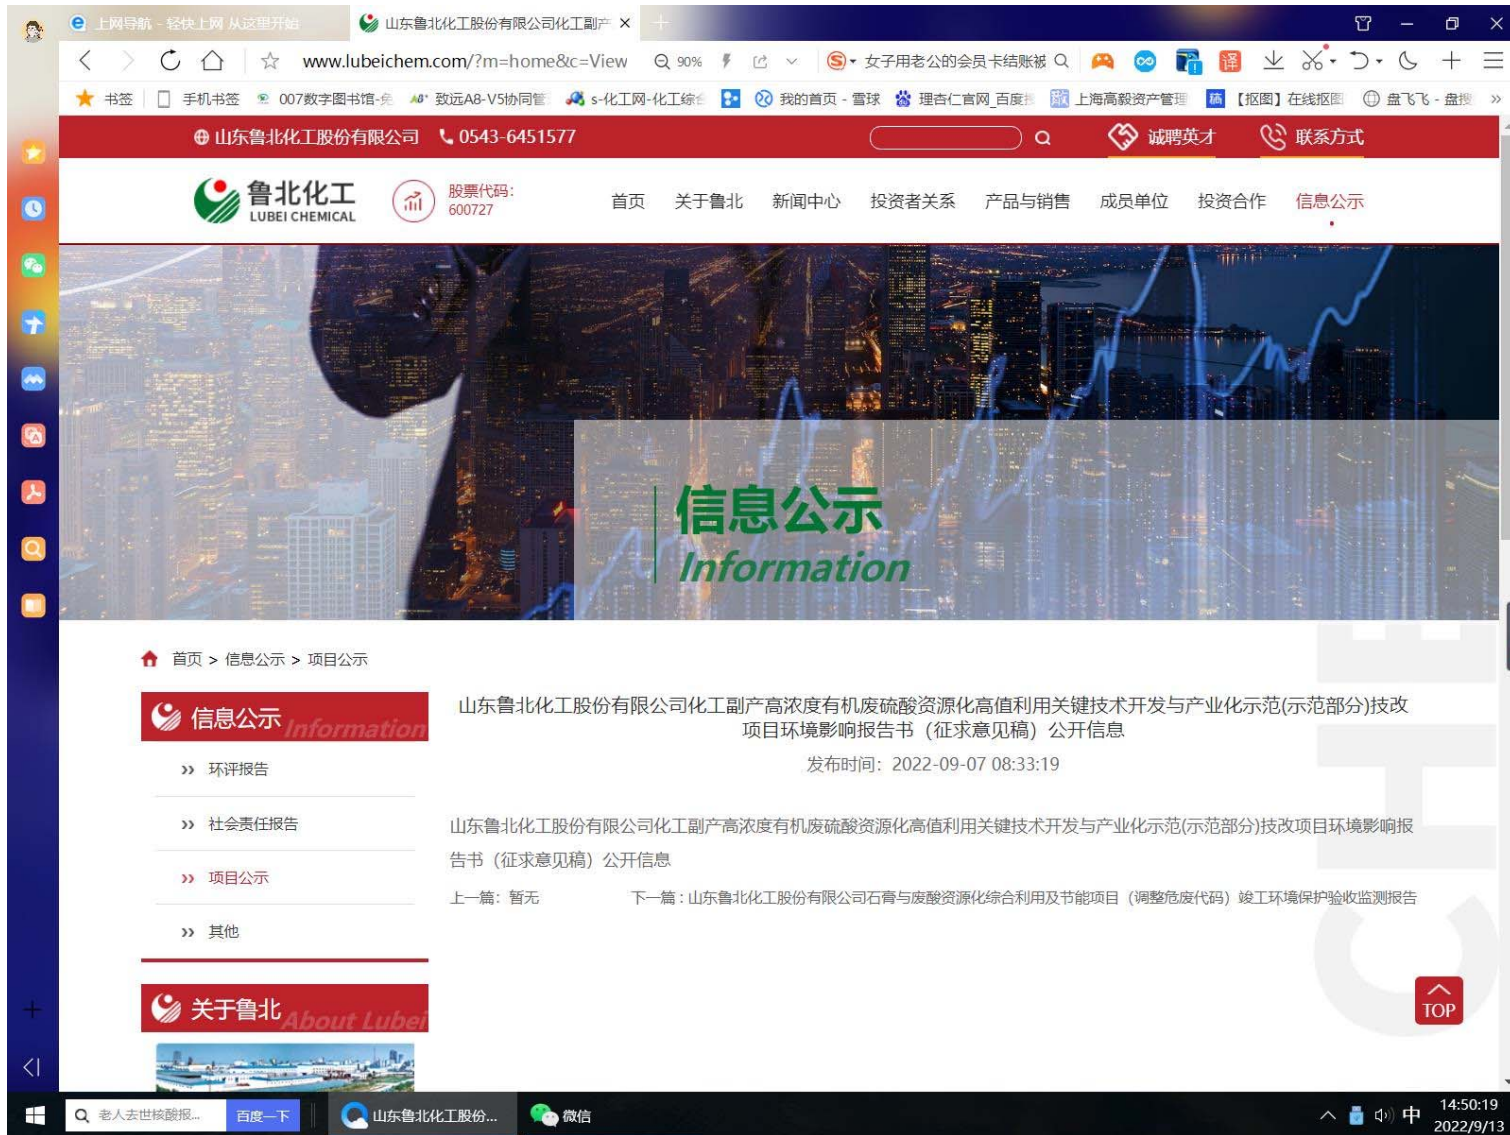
上网导航 - 轻快上网 从这里开始
山东鲁北化工股份有限公司化工副产

www.lubeichem.com/?m=home&c=View
90%
女子用老公的会员卡结账被

书签
手机书签
007数字图书馆-免
致远A8-V5协同管
s-化工网-化工综
我的首页 - 雪球
理杏仁官网_百度
上海高毅资产管理
【抠图】在线抠图
盘飞飞 - 盘搜

山东鲁北化工股份有限公司 0543-6451577
诚聘英才
联系方式

鲁北化工 LUBEI CHEMICAL
股票代码: 600727
首页
关于鲁北
新闻中心
投资者关系
产品与销售
成员单位
投资合作
信息公示

信息公示
Information

首页 > 信息公示 > 项目公示

信息公示 Information
环评报告
社会责任报告
项目公示
其他

关于鲁北 About Lubei

山东鲁北化工股份有限公司化工副产高浓度有机废硫酸资源化高值利用关键技术开发与产业化示范(示范部分)技改项目环境影响报告书（征求意见稿）公开信息
发布时间: 2022-09-07 08:33:19

山东鲁北化工股份有限公司化工副产高浓度有机废硫酸资源化高值利用关键技术开发与产业化示范(示范部分)技改项目环境影响报告书（征求意见稿）公开信息

上一篇: 暂无
下一篇 : 山东鲁北化工股份有限公司石膏与废酸资源化综合利用及节能项目（调整危废代码）竣工环境保护验收监测报告

TOP

老人去世核酸报...
百度一下
山东鲁北化工股份...
微信
中
14:50:19
2022/9/13